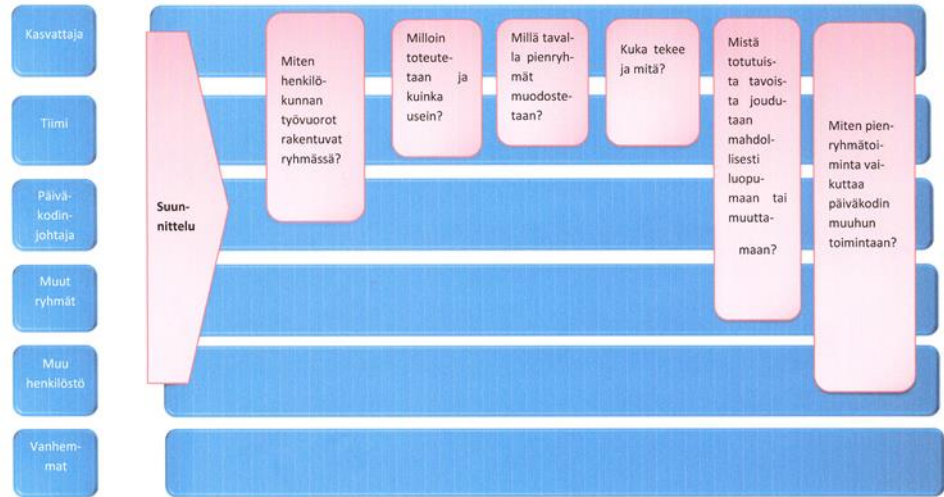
Kasvattaja

Tiimi

Päiväkodin johtaja

Muut ryhmät

Muu henkilöstö

Vanhemmat

Suunnittelu

Miten henkilökunnan työvuorot rakentuvat ryhmässä?

Milloin toteutetaan ja kuinka usein?

Millä tavalla pienryhmät muodostetaan?

Kuka tekee ja mitä?

Mistä totutuista tavoista joudutaan mahdollisesti luopumaan tai muuttamaan?

Miten pienryhmätoiminta vaikuttaa päiväkodin muuhun toimintaan?